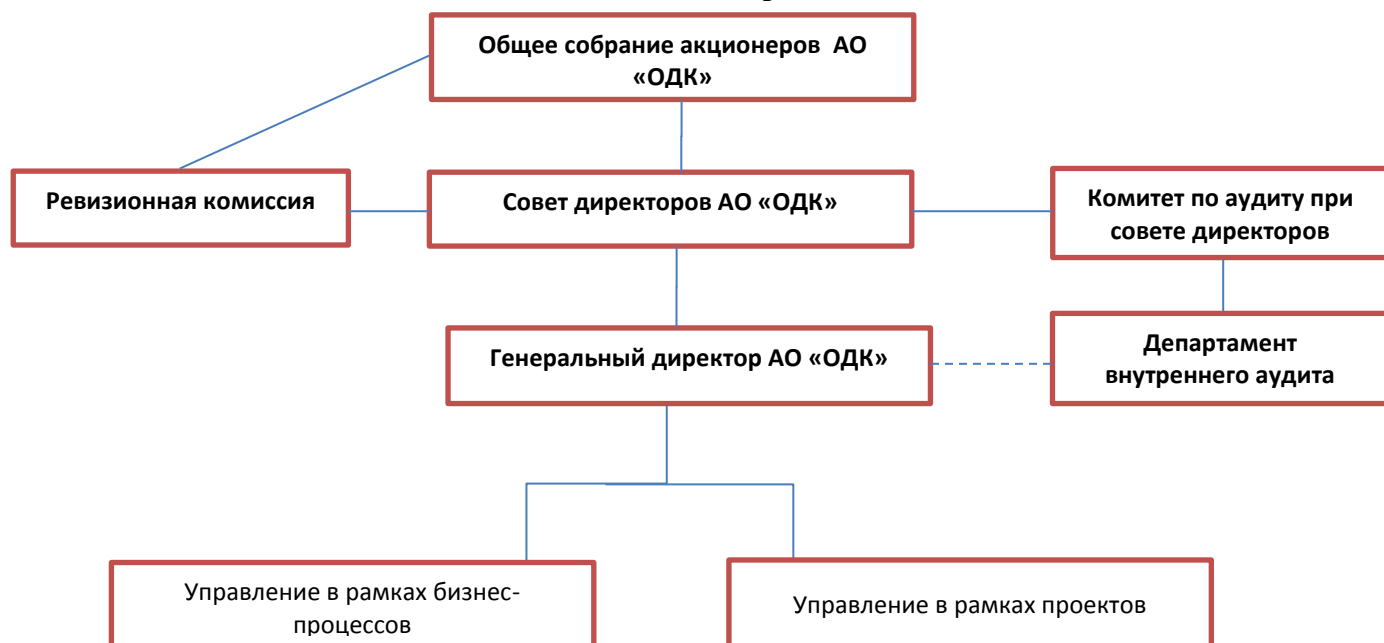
Общее собрание акционеров АО «ОДК»

Ревизионная комиссия

Совет директоров АО «ОДК»

Комитет по аудиту при совете директоров

Генеральный директор АО «ОДК»

Департамент внутреннего аудита

Управление в рамках бизнес-процессов

Управление в рамках проектов